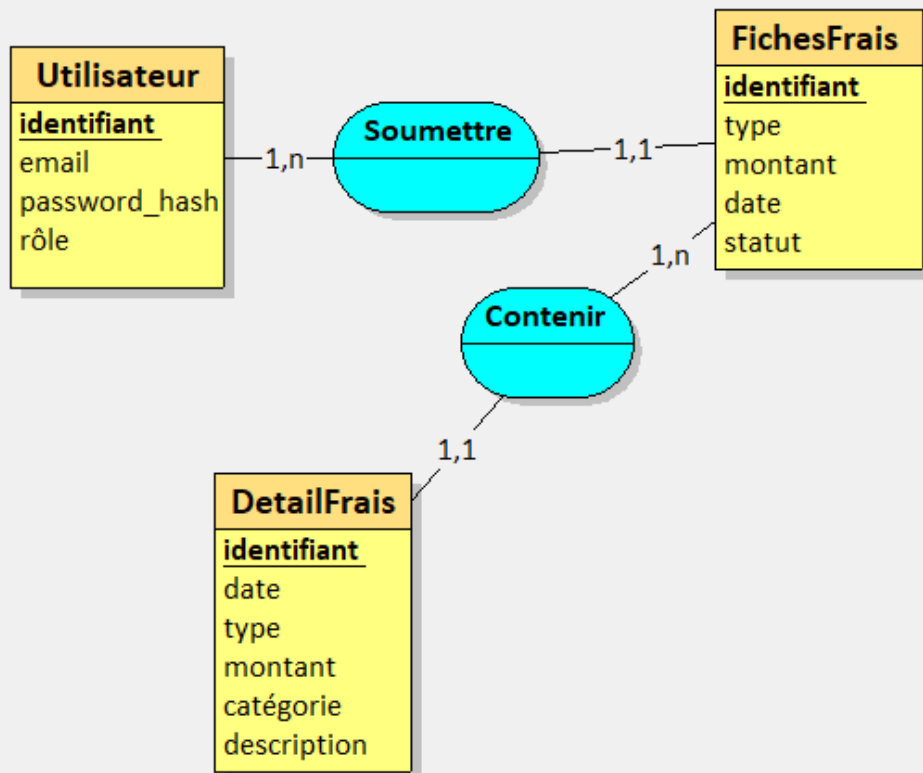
Utilisateur
identifiant
email
password_hash
rôle

1,n

Soumettre

1,1

FichesFrais
identifiant
type
montant
date
statut

1,n

Contenir

1,1

DetailFrais
identifiant
date
type
montant
catégorie
description